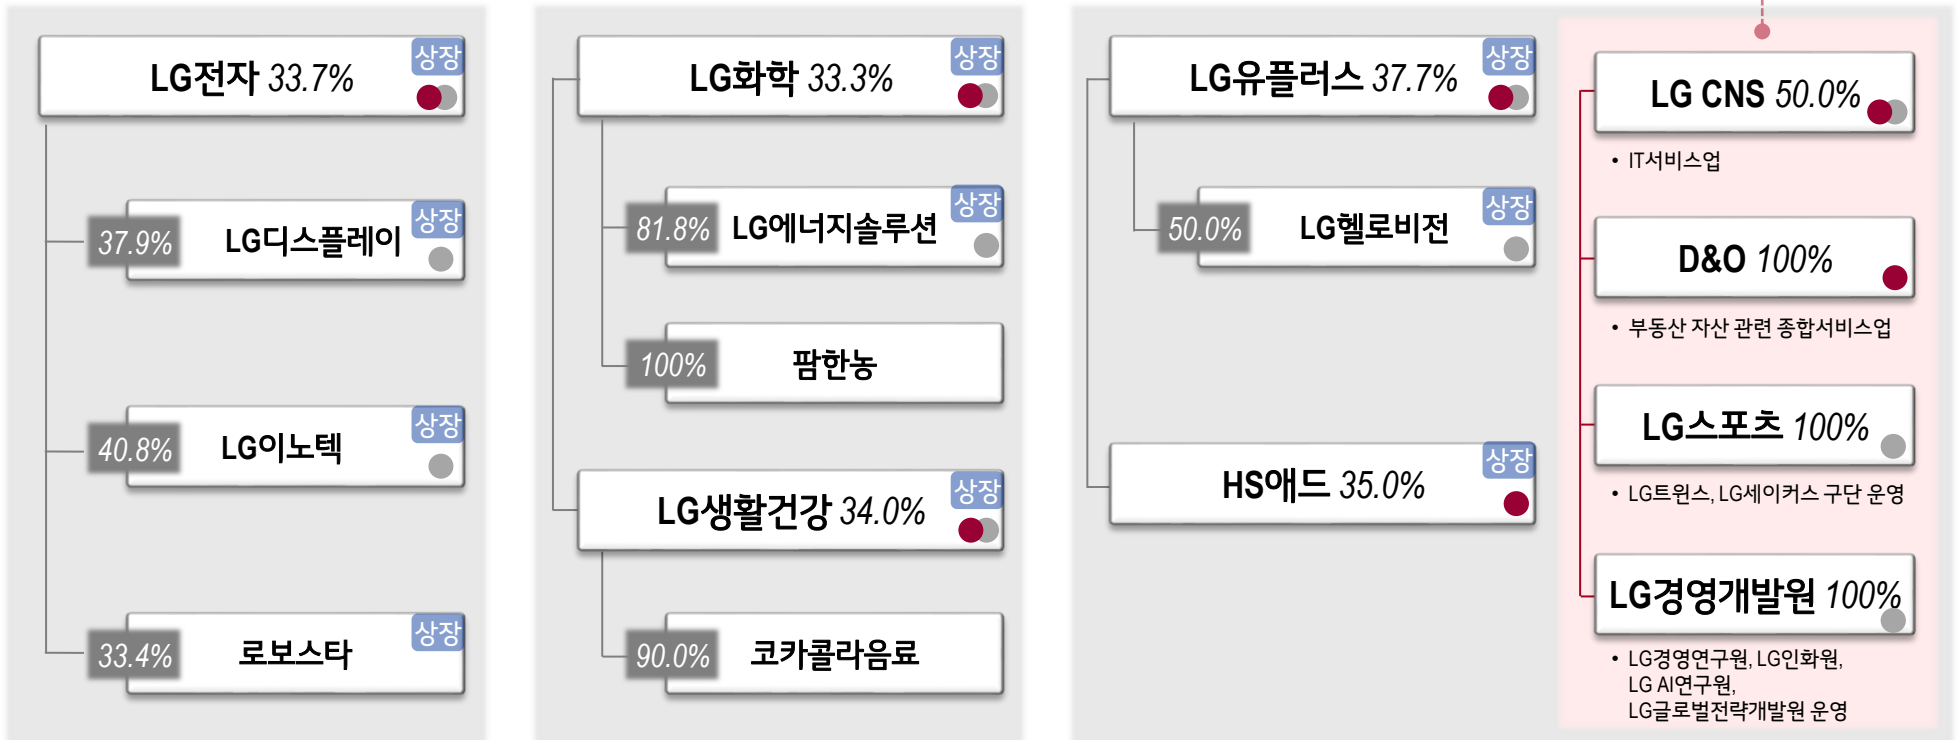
LG전자 33.7% 상장

37.9% LG디스플레이 상장

40.8% LG이노텍 상장

33.4% 로보스타 상장

LG화학 33.3% 상장

81.8% LG에너지솔루션 상장

100% 팜한농

LG생활건강 34.0% 상장

90.0% 코카콜라음료

LG유플러스 37.7% 상장

50.0% LG헬로비전 상장

HS애드 35.0% 상장

LG CNS 50.0%

• IT서비스업

D&O 100%

• 부동산 자산 관련 종합서비스업

LG스포츠 100%

• LG트윈스, LG세이커스 구단 운영

LG경영개발원 100%

• LG경영연구원, LG인화원, LG AI연구원, LG글로벌전략개발원 운영